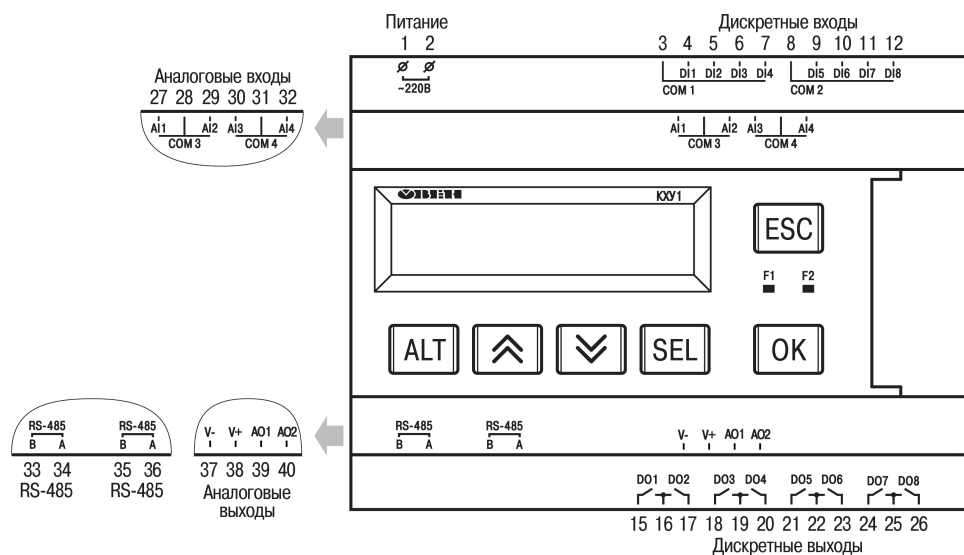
Питание
1 2
~220В

Дискретные входы
3 4 5 6 7 8 9 10 11 12
DI1 DI2 DI3 DI4 DI5 DI6 DI7 DI8
COM 1 COM 2

Аналоговые входы
27 28 29 30 31 32
AI1 AI2 AI3 AI4
COM 3 COM 4

AI1 AI2 AI3 AI4
COM 3 COM 4

ОВЕН
КХУ1

ESC
F1 F2

ALT
SEL
OK

RS-485
B A
RS-485
B A
33 34
RS-485
35 36
RS-485

V- V+ AO1 AO2
37 38 39 40
Аналоговые выходы

RS-485
B A
RS-485
B A

V- V+ AO1 AO2

DO1 DO2 DO3 DO4 DO5 DO6 DO7 DO8
15 16 17 18 19 20 21 22 23 24 25 26
Дискретные выходы